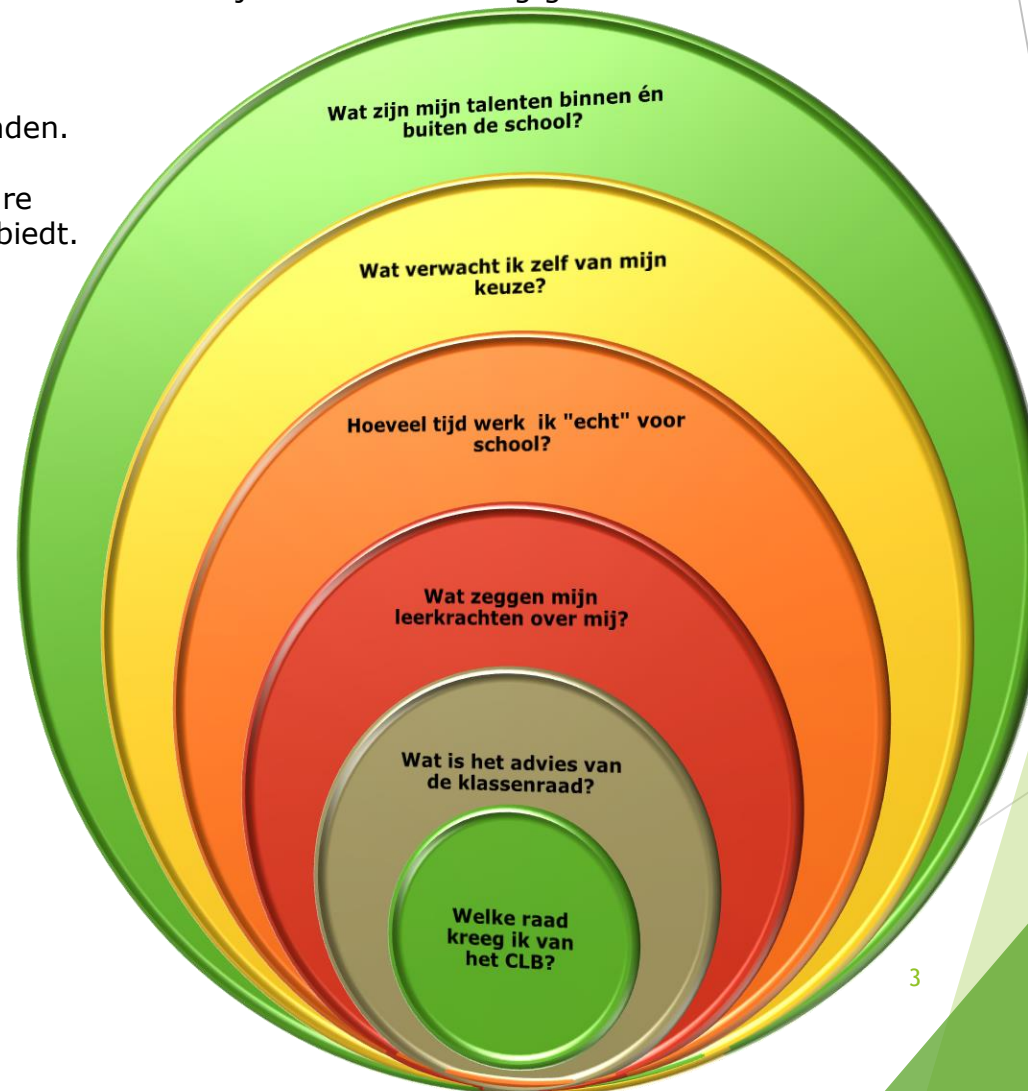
nden.

re
biedt.

Wat zijn mijn talenten binnen én buiten de school?

Wat verwacht ik zelf van mijn keuze?

Hoeveel tijd werk ik "echt" voor school?

Wat zeggen mijn leerkrachten over mij?

Wat is het advies van de klassenraad?

Welke raad kreeg ik van het CLB?

3